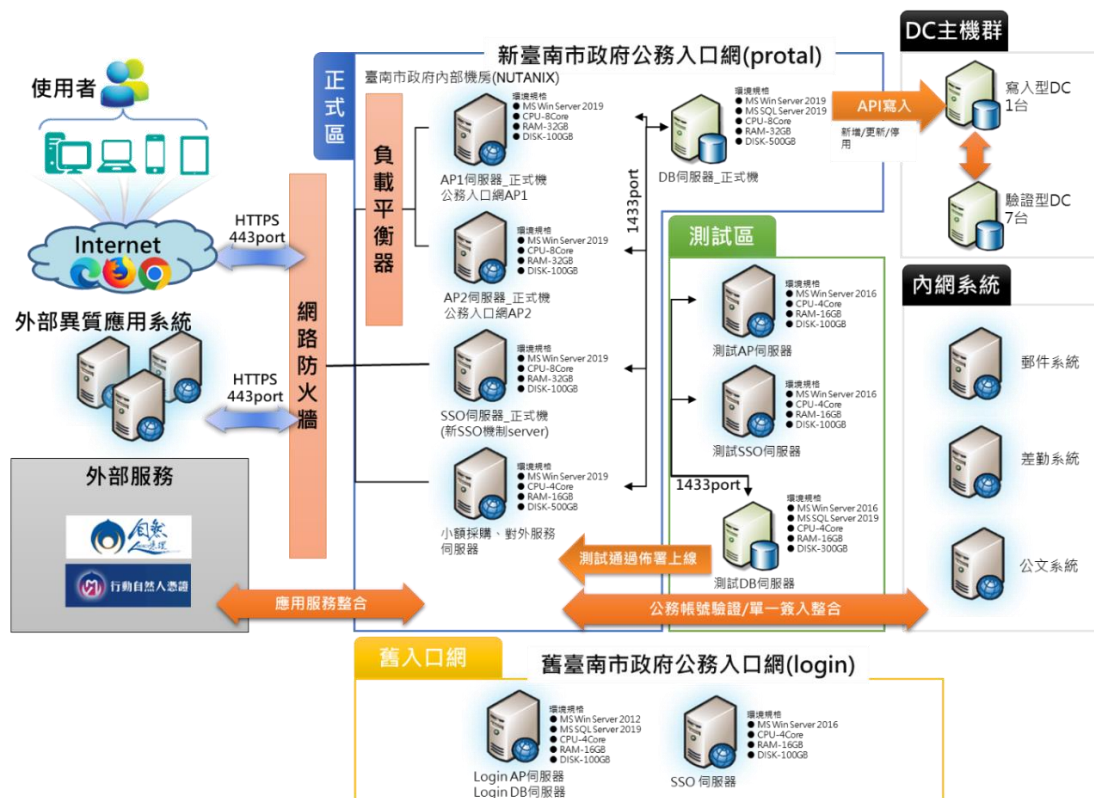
使用者

Internet

HTTPS 443port

外部異質應用系統

HTTPS 443port

外部服務

行動自然人憑證

網路防火牆

正式區

新臺南市政府公務入口網(protal)

臺南市政府內部機房(NUTANIX)

負載平衡器

環境規格
● MS Win Server 2019
● CPU-8Core
● RAM-32GB
● DISK-100GB
AP1伺服器_正式機 公務入口網AP1

環境規格
● MS Win Server 2019
● CPU-8Core
● RAM-32GB
● DISK-100GB
AP2伺服器_正式機 公務入口網AP2

環境規格
● MS Win Server 2019
● CPU-8Core
● RAM-32GB
● DISK-100GB
SSO伺服器_正式機 (新SSO機制server)

環境規格
● MS Win Server 2019
● CPU-4Core
● RAM-16GB
● DISK-500GB
小額採購、對外服務伺服器

環境規格
● MS Win Server 2019
● MS SQL Server 2019
● CPU-8Core
● RAM-32GB
● DISK-500GB
DB伺服器_正式機

1433port

API寫入

新增/更新/停用

DC主機群

寫入型DC 1台

驗證型DC 7台

測試區

環境規格
● MS Win Server 2016
● CPU-4Core
● RAM-16GB
● DISK-100GB
測試AP伺服器

環境規格
● MS Win Server 2016
● CPU-4Core
● RAM-16GB
● DISK-100GB
測試SSO伺服器

1433port

環境規格
● MS Win Server 2016
● MS SQL Server 2019
● CPU-4Core
● RAM-16GB
● DISK-300GB
測試DB伺服器

測試通過佈署上線

內網系統

郵件系統

差勤系統

公文系統

應用服務整合

公務帳號驗證/單一簽入整合

舊入口網

舊臺南市政府公務入口網(login)

環境規格
● MS Win Server 2012
● MS SQL Server 2019
● CPU-4Core
● RAM-16GB
● DISK-100GB
Login AP伺服器
Login DB伺服器

環境規格
● MS Win Server 2016
● CPU-4Core
● RAM-16GB
● DISK-100GB
SSO 伺服器